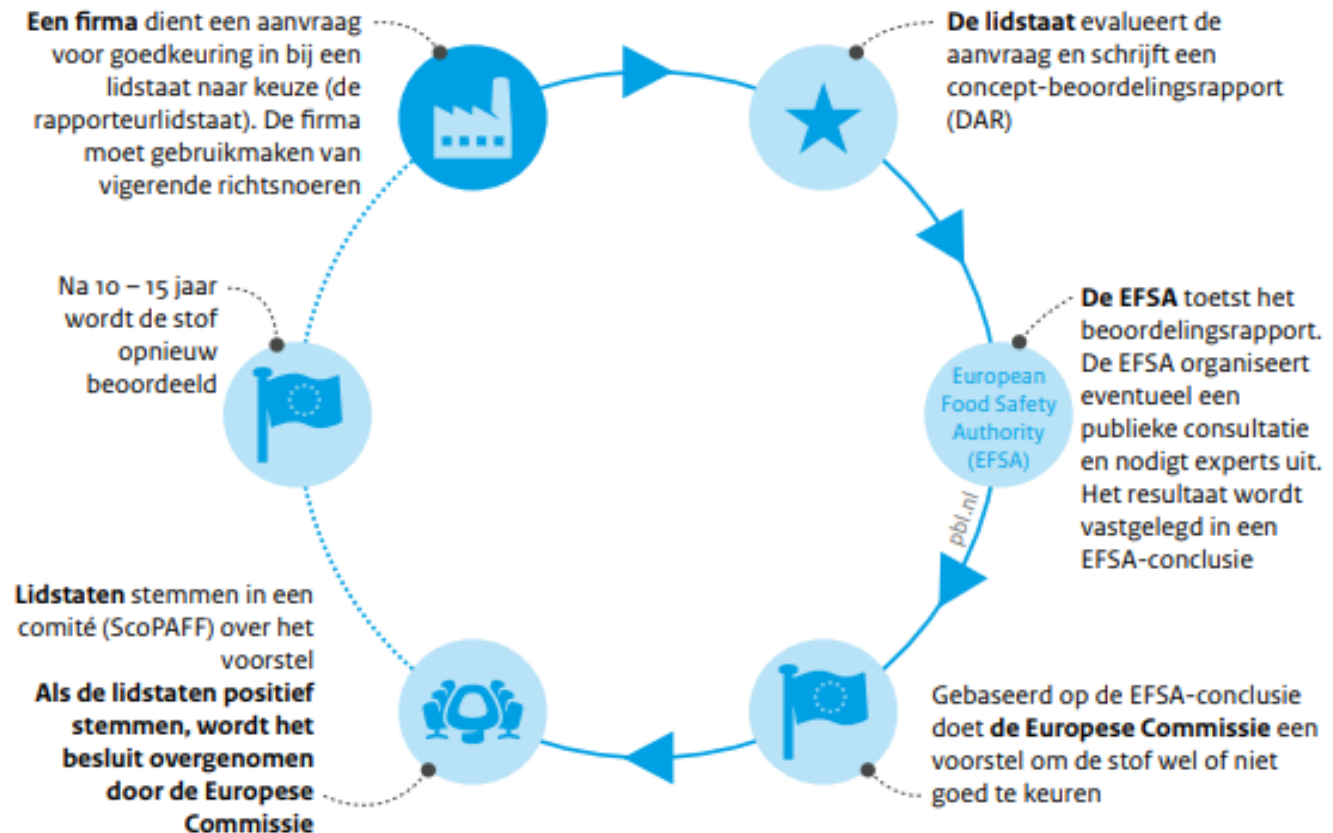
**Een firma** dient een aanvraag voor goedkeuring in bij een lidstaat naar keuze (de rapporteurlidstaat). De firma moet gebruikmaken van vigerende richtsnoeren

**De lidstaat** evalueert de aanvraag en schrijft een concept-beoordelingsrapport (DAR)

**De EFSA** toetst het beoordelingsrapport. De EFSA organiseert eventueel een publieke consultatie en nodigt experts uit. Het resultaat wordt vastgelegd in een EFSA-conclusie

European Food Safety Authority (EFSA)

pbl.nl

Gebaseerd op de EFSA-conclusie doet **de Europese Commissie** een voorstel om de stof wel of niet goed te keuren

**Lidstaten** stemmen in een comité (ScoPAFF) over het voorstel
**Als de lidstaten positief stemmen, wordt het besluit overgenomen door de Europese Commissie**

Na 10 – 15 jaar wordt de stof opnieuw beoordeeld